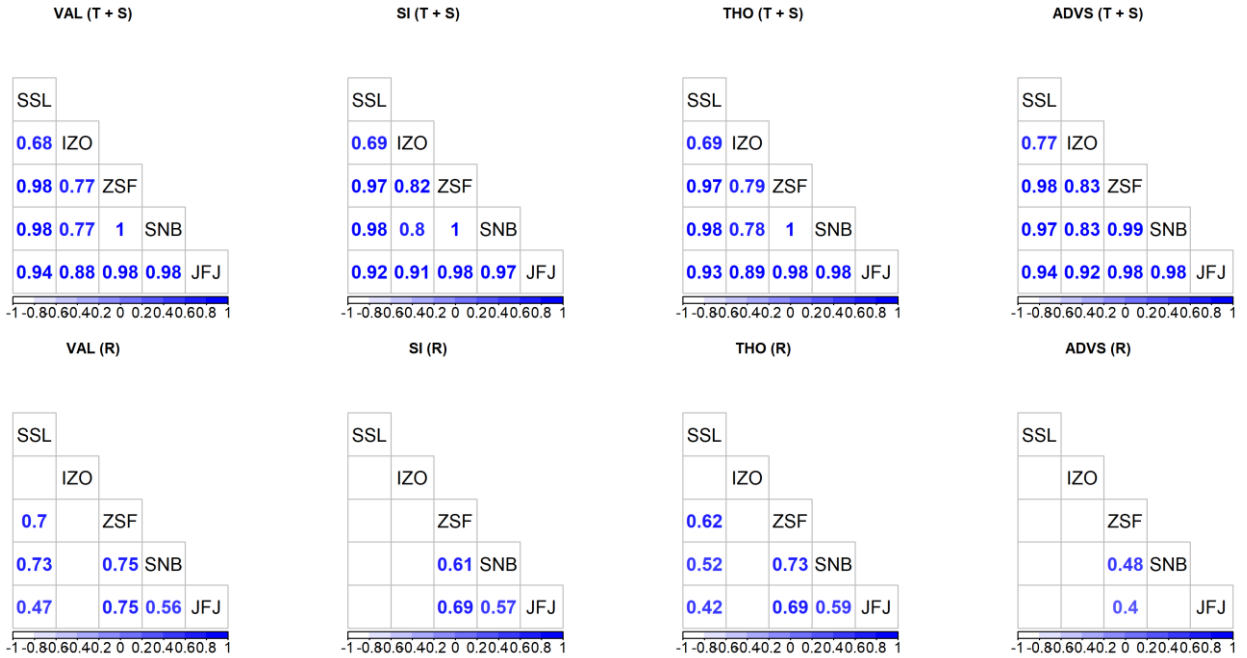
VAL (T + S)

| SSL | | | | |
|---|---|---|---|---|
| 0.68 | IZO | | | |
| 0.98 | 0.77 | ZSF | | |
| 0.98 | 0.77 | 1 | SNB | |
| 0.94 | 0.88 | 0.98 | 0.98 | JFJ |

-1 -0.8 0.6 0.4 0.2 0 0.2 0.4 0.6 0.8 1

SI (T + S)

| SSL | | | | |
|---|---|---|---|---|
| 0.69 | IZO | | | |
| 0.97 | 0.82 | ZSF | | |
| 0.98 | 0.8 | 1 | SNB | |
| 0.92 | 0.91 | 0.98 | 0.97 | JFJ |

-1 -0.8 0.6 0.4 0.2 0 0.2 0.4 0.6 0.8 1

THO (T + S)

| SSL | | | | |
|---|---|---|---|---|
| 0.69 | IZO | | | |
| 0.97 | 0.79 | ZSF | | |
| 0.98 | 0.78 | 1 | SNB | |
| 0.93 | 0.89 | 0.98 | 0.98 | JFJ |

-1 -0.8 0.6 0.4 0.2 0 0.2 0.4 0.6 0.8 1

ADVS (T + S)

| SSL | | | | |
|---|---|---|---|---|
| 0.77 | IZO | | | |
| 0.98 | 0.83 | ZSF | | |
| 0.97 | 0.83 | 0.99 | SNB | |
| 0.94 | 0.92 | 0.98 | 0.98 | JFJ |

-1 -0.8 0.6 0.4 0.2 0 0.2 0.4 0.6 0.8 1

VAL (R)

| SSL | | | | |
|---|---|---|---|---|
| | IZO | | | |
| 0.7 | | ZSF | | |
| 0.73 | | 0.75 | SNB | |
| 0.47 | | 0.75 | 0.56 | JFJ |

-1 -0.8 0.6 0.4 0.2 0 0.2 0.4 0.6 0.8 1

SI (R)

| SSL | | | | |
|---|---|---|---|---|
| | IZO | | | |
| | | ZSF | | |
| | | 0.61 | SNB | |
| | | 0.69 | 0.57 | JFJ |

-1 -0.8 0.6 0.4 0.2 0 0.2 0.4 0.6 0.8 1

THO (R)

| SSL | | | | |
|---|---|---|---|---|
| | IZO | | | |
| 0.62 | | ZSF | | |
| 0.52 | | 0.73 | SNB | |
| 0.42 | | 0.69 | 0.59 | JFJ |

-1 -0.8 0.6 0.4 0.2 0 0.2 0.4 0.6 0.8 1

ADVS (R)

| SSL | | | | |
|---|---|---|---|---|
| | IZO | | | |
| | | ZSF | | |
| | | 0.48 | SNB | |
| | | 0.4 | | JFJ |

-1 -0.8 0.6 0.4 0.2 0 0.2 0.4 0.6 0.8 1